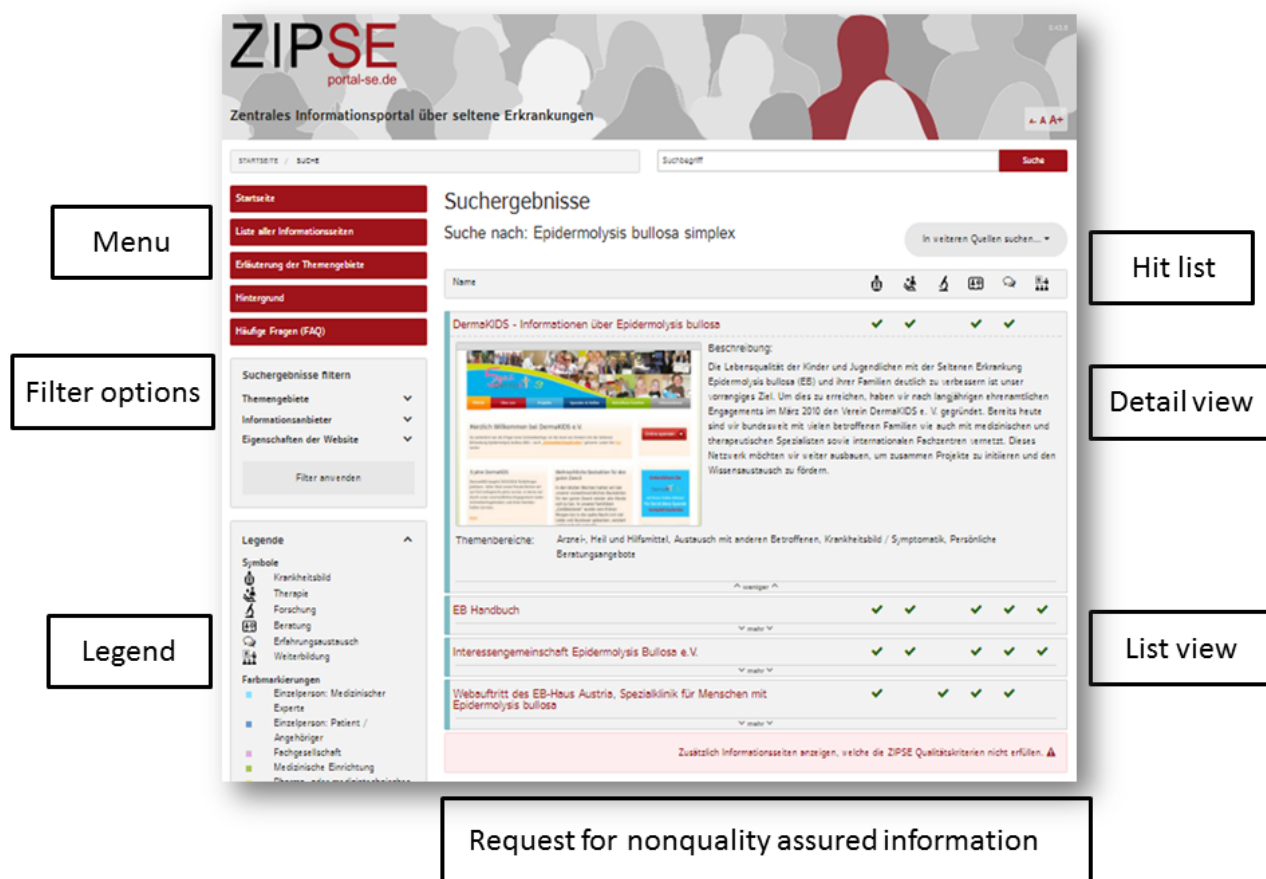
ZIPSE
portal-se.de

Zentrales Informationsportal über seltene Erkrankungen

A- A A+

STARTSEITE / SUCHE

Suchbegriff

Suche

Startseite

Liste aller Informationsseiten

Erläuterung der Themengebiete

Hintergrund

Häufige Fragen (FAQ)

Menu

Suchergebnisse filtern

Themengebiete

Informationsanbieter

Eigenschaften der Website

Filter anwenden

Filter options

Legende

Symbole

Krankheitsbild

Therapie

Forschung

Beratung

Erfahrungsaustausch

Weiterbildung

Farbmarkierungen

Einzelperson: Medizinischer Experte

Einzelperson: Patient / Angehöriger

Fachgesellschaft

Medizinische Einrichtung

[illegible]

Legend

Suchergebnisse

Suche nach: Epidermolysis bullosa simplex

In weiteren Quellen suchen...

Hit list

Name

DermaKIDS - Informationen über Epidermolysis bullosa

Beschreibung:

Die Lebensqualität der Kinder und Jugendlichen mit der Seltenen Erkrankung Epidermolysis bullosa (EB) und ihrer Familien deutlich zu verbessern ist unser vorrangiges Ziel. Um dies zu erreichen, haben wir nach langjährigen ehrenamtlichen Engagements im März 2010 den Verein DermaKIDS e. V. gegründet. Bereits heute sind wir bundesweit mit vielen betroffenen Familien wie auch mit medizinischen und therapeutischen Spezialisten sowie internationalen Fachzentren vernetzt. Dieses Netzwerk möchten wir weiter ausbauen, um zusammen Projekte zu initiieren und den Wissensaustausch zu fördern.

Herzlich Willkommen bei DermaKIDS e.V.

Themenbereiche: Arznei-, Heil und Hilfsmittel, Austausch mit anderen Betroffenen, Krankheitsbild / Symptomatik, Persönliche Beratungsangebote

^ weniger ^

Detail view

EB Handbuch

˅ mehr ˅

Interessengemeinschaft Epidermolysis Bullosa e.V.

˅ mehr ˅

Webauftritt des EB-Haus Austria, Spezialklinik für Menschen mit Epidermolysis bullosa

˅ mehr ˅

List view

Zusätzlich Informationsseiten anzeigen, welche die ZIPSE Qualitätskriterien nicht erfüllen.

Request for nonquality assured information